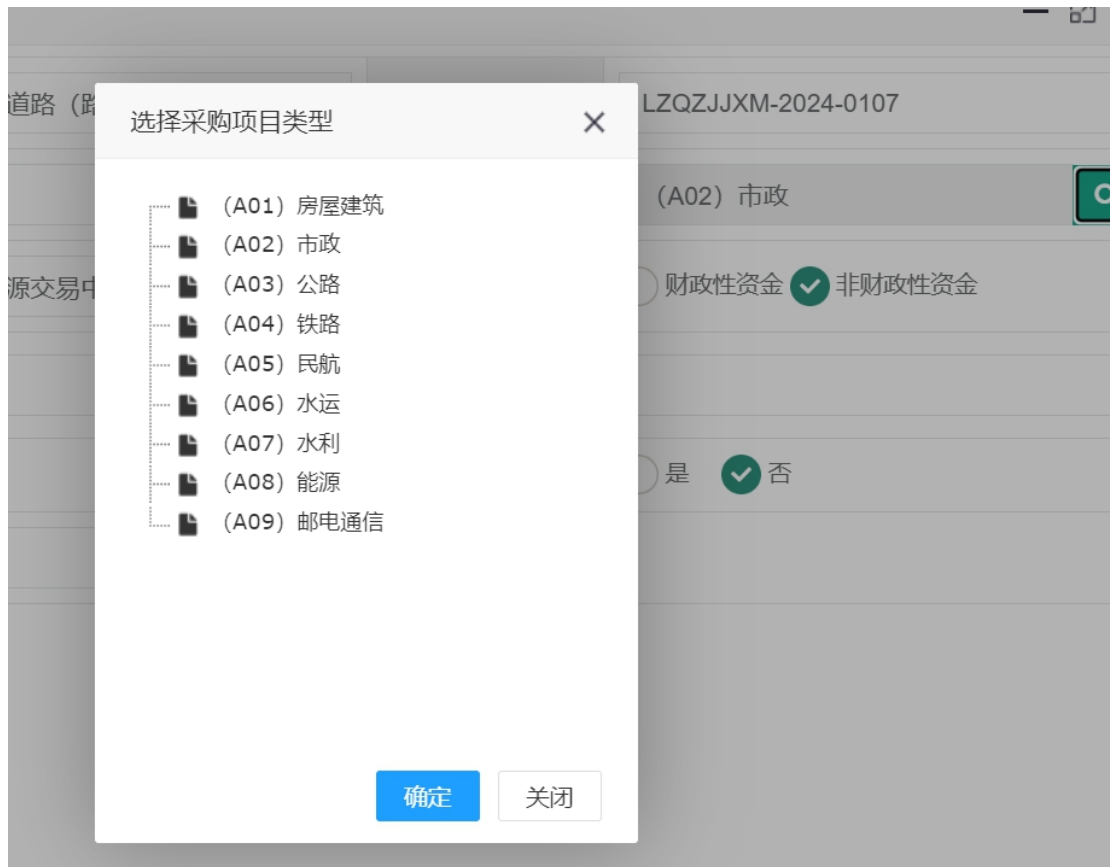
道路（路

LZQZJJXM-2024-0107

（A02）市政

源交易中

财政性资金 非财政性资金

是 否

选择采购项目类型

（A01）房屋建筑
（A02）市政
（A03）公路
（A04）铁路
（A05）民航
（A06）水运
（A07）水利
（A08）能源
（A09）邮电通信

确定 关闭